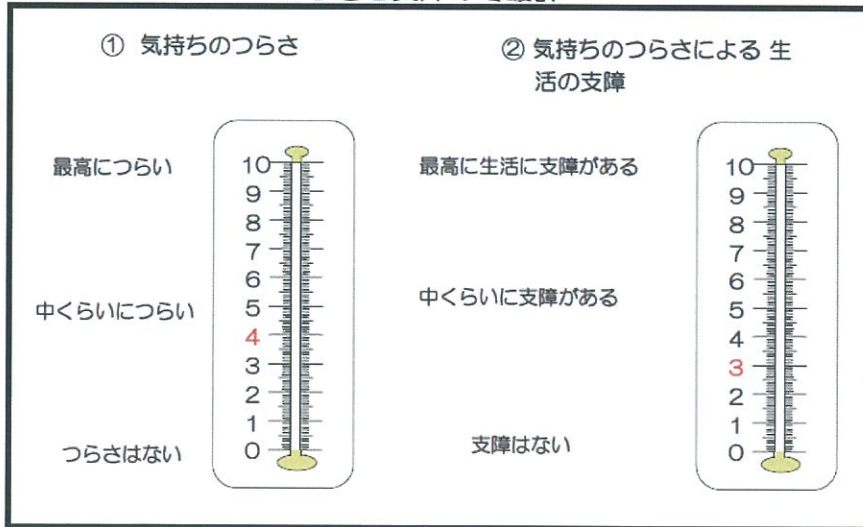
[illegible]

① 気持ちのつらさ

最高につらい

中くらいにつらい

つらさはない

10
9
8
7
6
5
4
3
2
1
0

② 気持ちのつらさによる 生活の支障

最高に生活に支障がある

中くらいに支障がある

支障はない

10
9
8
7
6
5
4
3
2
1
0